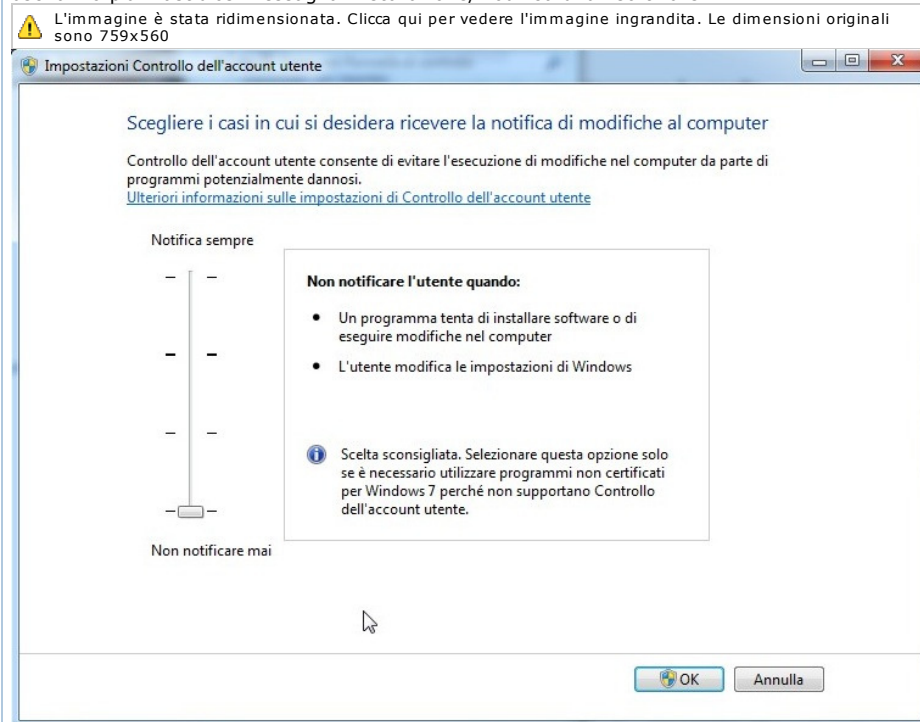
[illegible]

L'immagine è stata ridimensionata. Clicca qui per vedere l'immagine ingrandita. Le dimensioni originali sono 759x560

Impostazioni Controllo dell'account utente

Scegliere i casi in cui si desidera ricevere la notifica di modifiche al computer

Controllo dell'account utente consente di evitare l'esecuzione di modifiche nel computer da parte di programmi potenzialmente dannosi.
Ulteriori informazioni sulle impostazioni di Controllo dell'account utente

Notifica sempre

Non notificare l'utente quando:

- Un programma tenta di installare software o di eseguire modifiche nel computer
- L'utente modifica le impostazioni di Windows

Scelta sconsigliata. Selezionare questa opzione solo se è necessario utilizzare programmi non certificati per Windows 7 perché non supportano Controllo dell'account utente.

Non notificare mai

OK

Annulla